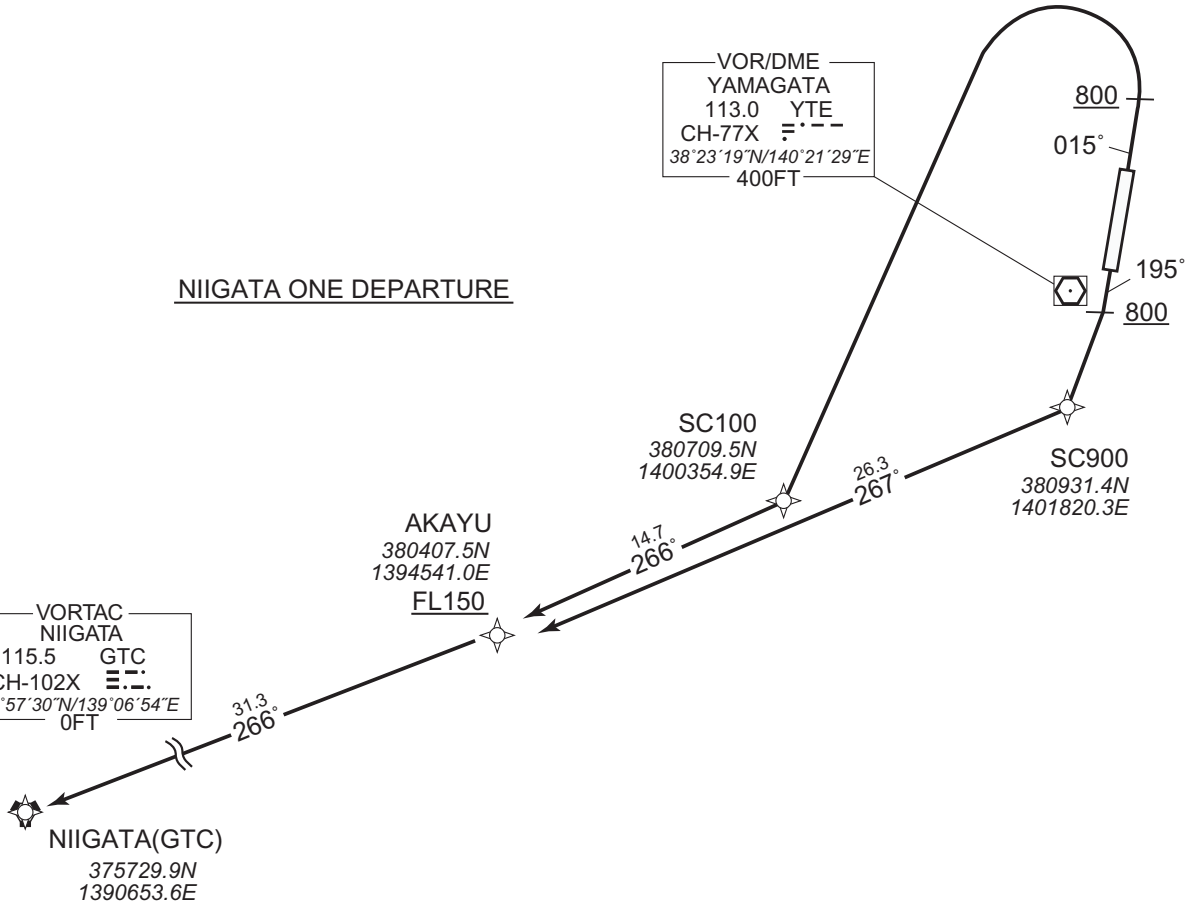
VOR/DME
YAMAGATA
113.0 YTE
CH-77X
38°23´19˝N/140°21´29˝E
400FT

800

015°

195°

800

NIIGATA ONE DEPARTURE

SC100
380709.5N
1400354.9E

SC900
380931.4N
1401820.3E

26.3
267°

14.7
266°

AKAYU
380407.5N
1394541.0E
FL150

VORTAC
NIIGATA
115.5 GTC
CH-102X
°57´30˝N/139°06´54˝E
0FT

31.3
266°

NIIGATA(GTC)
375729.9N
1390653.6E